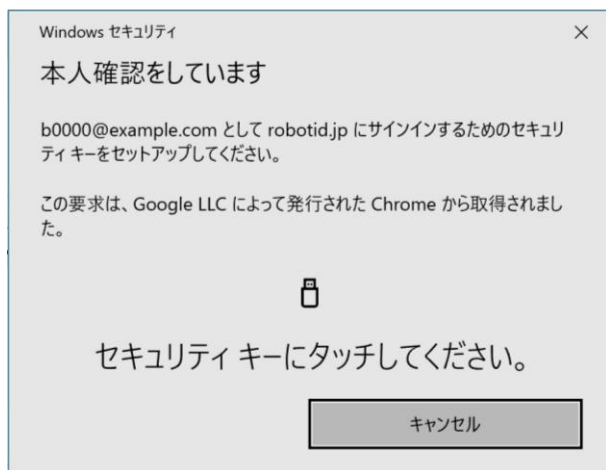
Windows セキュリティ

×

本人確認をしています

b0000@example.com として robotid.jp にサインインするためのセキュリティ キーをセットアップしてください。

この要求は、Google LLC によって発行された Chrome から取得されました。

セキュリティ キーにタッチしてください。

キャンセル